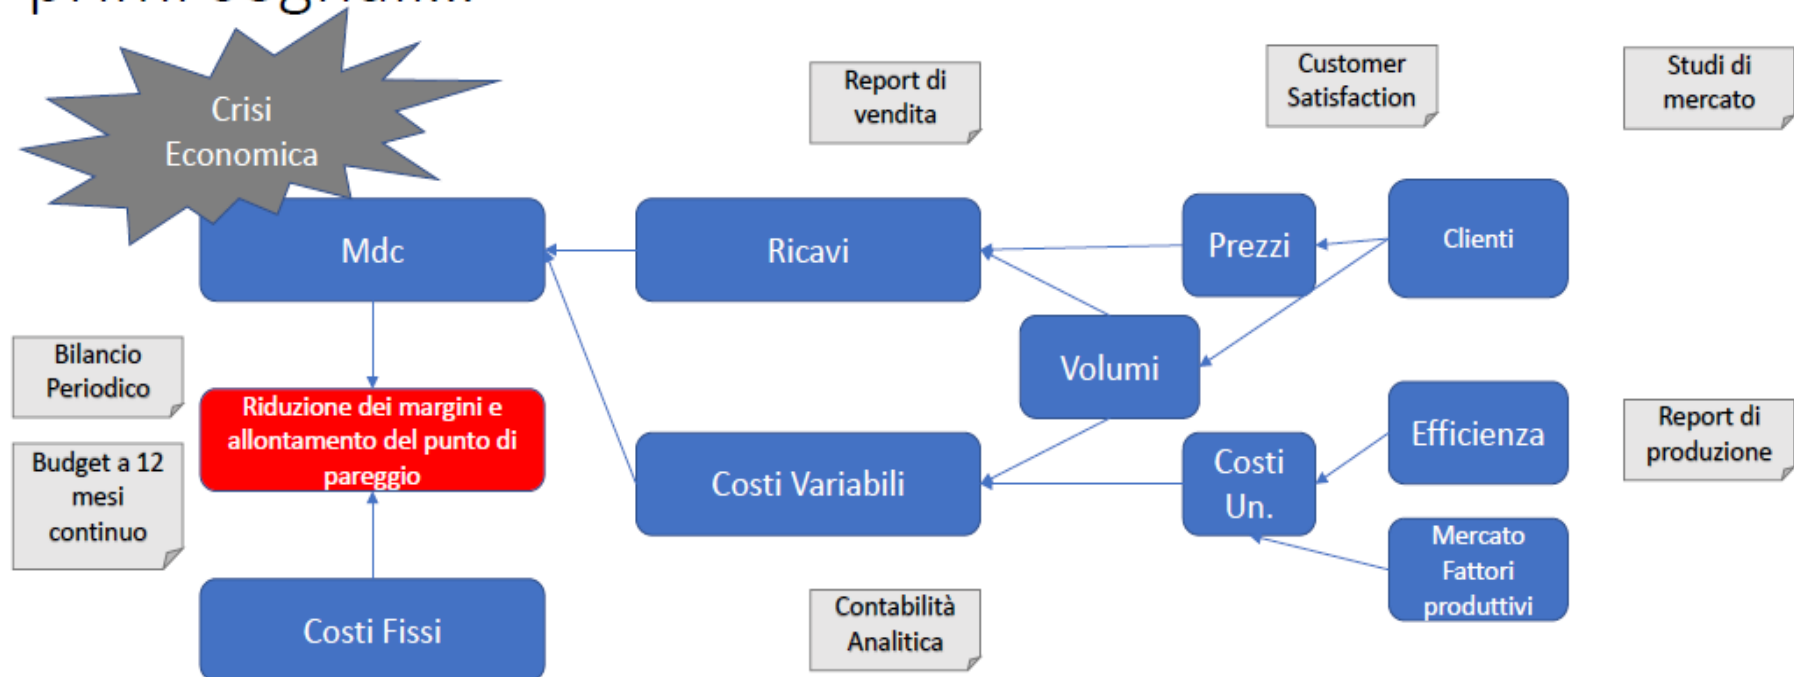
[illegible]

Crisi Economica

Report di vendita

Customer Satisfaction

Studi di mercato

Mdc

Ricavi

Prezzi

Clienti

Volumi

Bilancio Periodico

Riduzione dei margini e allontamento del punto di pareggio

Budget a 12 mesi continuo

Costi Variabili

Costi Un.

Efficienza

Report di produzione

Mercato Fattori produttivi

Costi Fissi

Contabilità Analitica